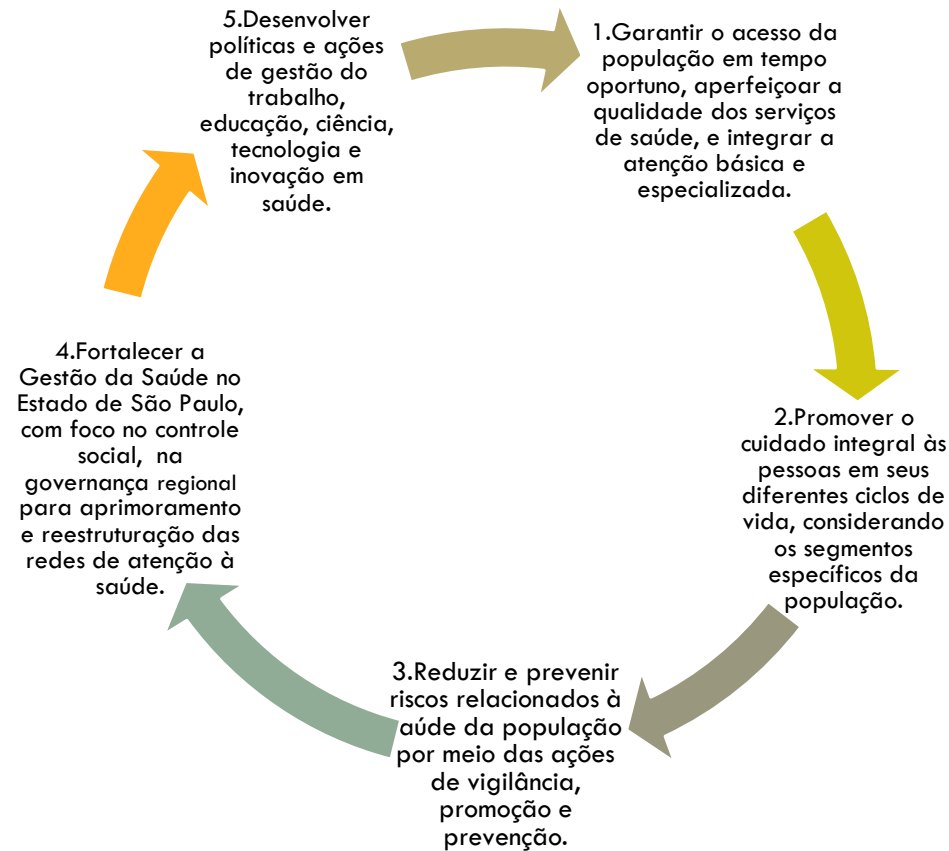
5.Desenvolver políticas e ações de gestão do trabalho, educação, ciência, tecnologia e inovação em saúde.

1.Garantir o acesso da população em tempo oportuno, aperfeiçoar a qualidade dos serviços de saúde, e integrar a atenção básica e especializada.

2.Promover o cuidado integral às pessoas em seus diferentes ciclos de vida, considerando os segmentos específicos da população.

3.Reduzir e prevenir riscos relacionados à aúde da população por meio das ações de vigilância, promoção e prevenção.

4.Fortalecer a Gestão da Saúde no Estado de São Paulo, com foco no controle social, na governança regional para aprimoramento e reestruturação das redes de atenção à saúde.